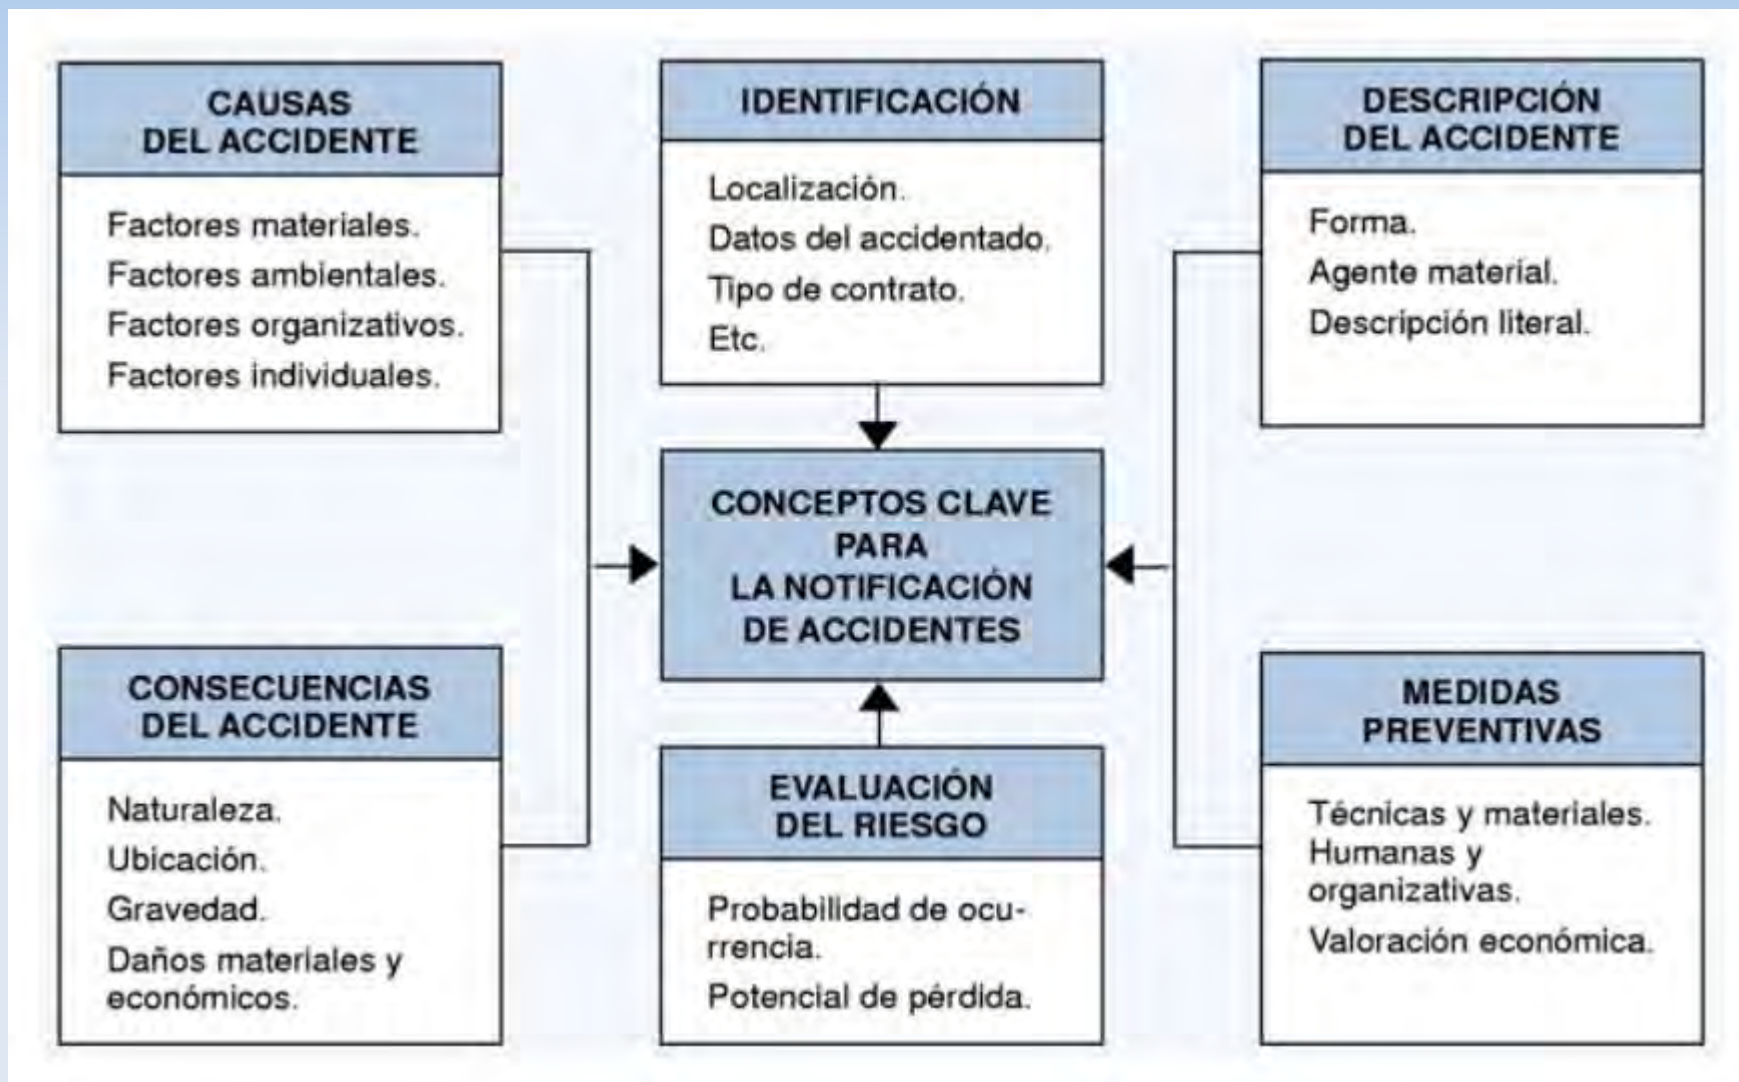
CAUSAS DEL ACCIDENTE

Factores materiales.
Factores ambientales.
Factores organizativos.
Factores individuales.

IDENTIFICACIÓN

Localización.
Datos del accidentado.
Tipo de contrato.
Etc.

DESCRIPCIÓN DEL ACCIDENTE

Forma.
Agente material.
Descripción literal.

CONCEPTOS CLAVE PARA LA NOTIFICACIÓN DE ACCIDENTES

CONSECUENCIAS DEL ACCIDENTE

Naturaleza.
Ubicación.
Gravedad.
Daños materiales y económicos.

EVALUACIÓN DEL RIESGO

Probabilidad de ocurrencia.
Potencial de pérdida.

MEDIDAS PREVENTIVAS

Técnicas y materiales.
Humanas y organizativas.
Valoración económica.